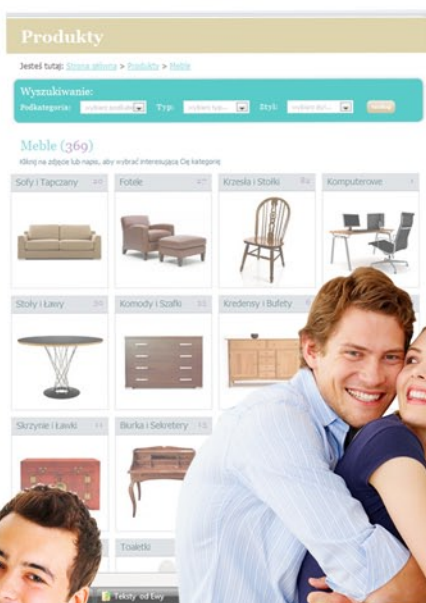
Produkty

Jesteś tutaj: Strona główna > Produkty > Meble

Wyszukiwanie:
Podkategoria: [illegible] Typ: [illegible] Styl: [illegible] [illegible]

Meble (369)
Kliknij na zdjęcie lub napis, aby wybrać interesującą Cię kategorię

Sofy i Tapczany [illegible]
Fotele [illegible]
Krzesła i Stołki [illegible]
Komputerowe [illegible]
Stoły i Ławy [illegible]
Komody i Szafki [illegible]
Kredensy i Bufety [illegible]
Skrzynie i Ławki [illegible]
Biurka i Sekretery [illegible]
Toaletki

Teksty od Ewy